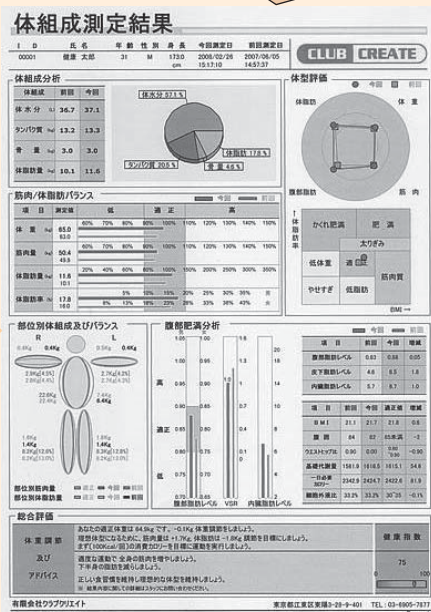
体組成測定結果

| ＩＤ | 氏名 | 年齢 | 性別 | 身長 | 今回測定日 | 前回測定日 |
|---|---|---|---|---|---|---|
| 00001 | 健康 太郎 | 31 | M | 173.0 cm | 2008/02/26 15:17:10 | 2007/06/05 14:57:37 |

CLUB CREATE

体組成分析

| 体組成 | 今回 | 前回 |
|---|---|---|
| 体水分 (L) | 36.7 | 37.1 |
| タンパク質 (kg) | 13.2 | 13.3 |
| 骨量 (kg) | 3.0 | 3.0 |
| 体脂肪量 (kg) | 10.1 | 11.6 |

体水分 57.1％
タンパク質 20.5％
体脂肪 17.8％
骨量 4.6％

体型評価
● 今回 ■ 前回
体脂肪 体重 腹部脂肪 筋肉

筋肉/体脂肪バランス
今回 前回

| 項目 | 測定値 | 低 | 適正 | 高 |
|---|---|---|---|---|
| 体重 (kg) | 65.0 63.0 | 60% 70% 80% 90% | 100% 110% | 120% 130% 140% 150% |
| 筋肉量 (kg) | 50.4 49.5 | 60% 70% 80% 90% | 100% 110% | 120% 130% 140% 150% |
| 体脂肪量 (kg) | 11.6 10.1 | 20% 40% 60% 80% | 100% 150% | 200% 250% 300% 350% |
| 体脂肪率 (%) | 17.8 16.0 | 5% 8% 10% 13% 15% | 18% 20% 23% 25% | 28% 30% 33% 35% 38% 40% 43% 45% |

体脂肪率
かくれ肥満 肥満
太りぎみ
低体重 適正 筋肉質
やせすぎ 低脂肪
BMI →

部位別体組成及びバランス
R L
0.4kg 0.4kg 0.5kg 0.4kg
2.9kg(4.5%) 2.8kg(4.4%)
2.7kg(4.2%) 2.7kg(4.2%)
22.6kg (34.8%)
4.4kg 4.4kg
1.6kg 1.4kg 8.2kg(12.6%) 8.2kg(13.0%)
1.4kg 1.6kg 8.3kg(12.8%) 8.2kg(13.0%)
部位別筋肉量 ■ 前回 ■ 今回
部位別体脂肪量 ■ 前回 ■ 今回

腹部肥満分析
高
適正
低
腹部脂肪レベル VSR 内臓脂肪レベル

| 項目 | 前回 | 今回 | 増減 |
|---|---|---|---|
| 腹部脂肪レベル | 0.83 | 0.88 | 0.05 |
| 皮下脂肪レベル | 4.6 | 6.5 | 1.9 |
| 内臓脂肪レベル | 5.7 | 8.7 | 1.0 |

| 項目 | 前回 | 今回 | 適正値 | 増減 |
|---|---|---|---|---|
| ＢＭＩ | 21.1 | 21.7 | 21.8 | 0.6 |
| 腹囲 | 84 | 82 | 85未満 | -2 |
| ウエストヒップ比 | 0.90 | 0.90 | 0.80〜0.90 | 0.00 |
| 基礎代謝量 | 1581.9 | 1616.5 | 1615.1 | 34.6 |
| 一日必要カロリー | 2342.9 | 2424.7 | 2422.6 | 81.8 |
| 細胞外液比 | 32.2% | 33.2% | 30〜35 | -0.1% |

総合評価
体重調節
あなたの適正体重は 64.8kg です。-0.1Kg 体重調節をしましょう。
理想体型になるために、筋肉量は +1.7Kg、体脂肪は -1.8Kg 調節を目標にしましょう。
まず[100Kcal/日]の消費カロリーを目標に運動を実行しましょう。
及び
適度な運動で 全身の筋肉を増やしましょう。
下半身の筋肉を増やしましょう。
アドバイス
正しい食習慣を維持し理想的な体型を維持しましょう。
健康指数
75
有限会社クラブクリエイト
東京都江東区東陽3-28-9-401 TEL：03-6905-7877